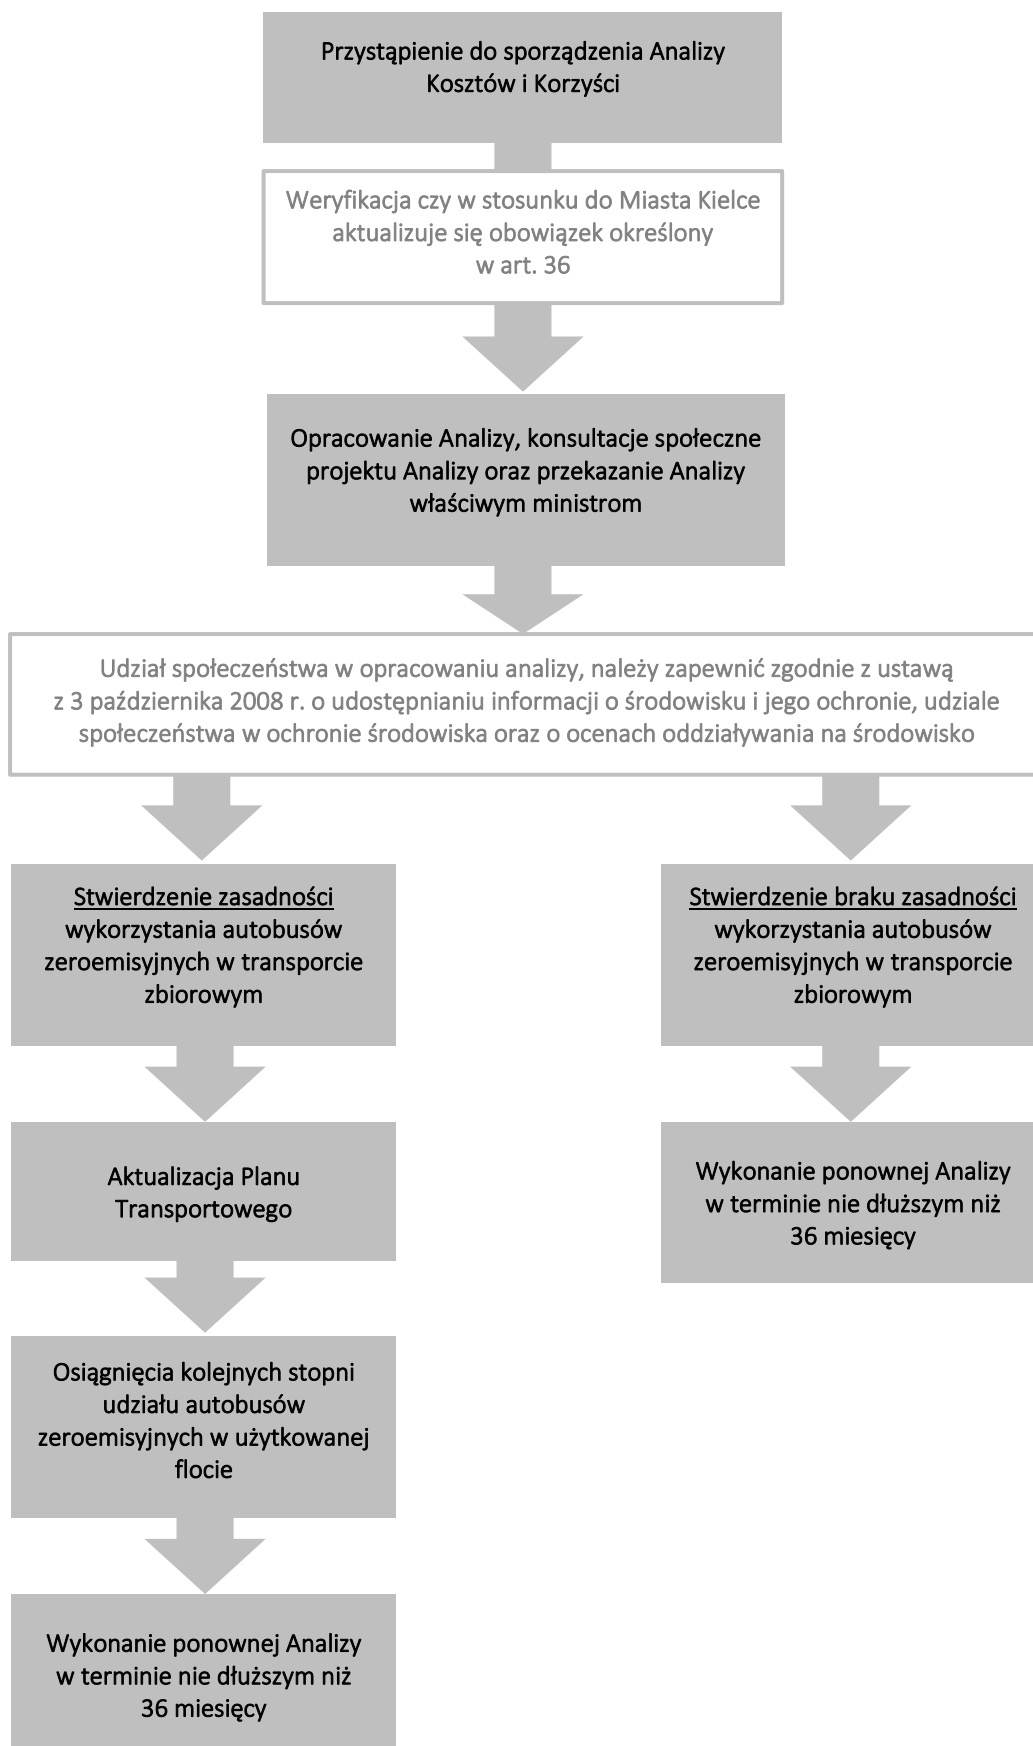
Przystąpienie do sporządzenia Analizy Kosztów i Korzyści

Weryfikacja czy w stosunku do Miasta Kielce aktualizuje się obowiązek określony w art. 36

Opracowanie Analizy, konsultacje społeczne projektu Analizy oraz przekazanie Analizy właściwym ministrom

Udział społeczeństwa w opracowaniu analizy, należy zapewnić zgodnie z ustawą z 3 października 2008 r. o udostępnianiu informacji o środowisku i jego ochronie, udziale społeczeństwa w ochronie środowiska oraz o ocenach oddziaływania na środowisko

Stwierdzenie zasadności wykorzystania autobusów zeroemisyjnych w transporcie zbiorowym

Aktualizacja Planu Transportowego

Osiągnięcia kolejnych stopni udziału autobusów zeroemisyjnych w użytkowanej flocie

Wykonanie ponownej Analizy w terminie nie dłuższym niż 36 miesięcy

Stwierdzenie braku zasadności wykorzystania autobusów zeroemisyjnych w transporcie zbiorowym

Wykonanie ponownej Analizy w terminie nie dłuższym niż 36 miesięcy